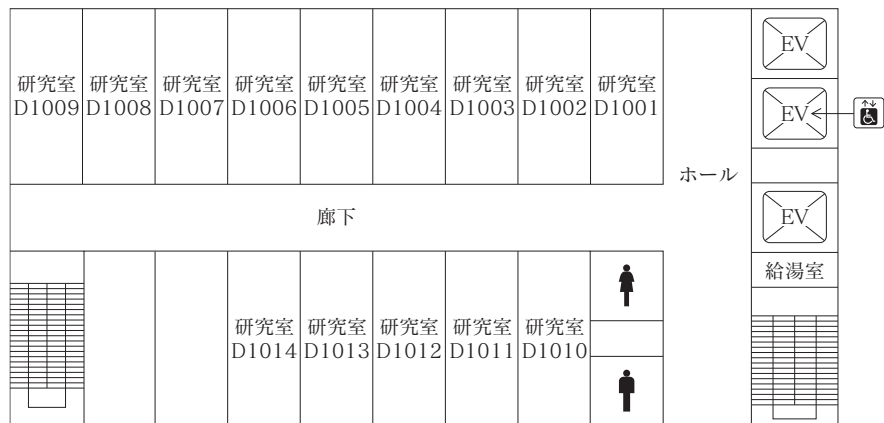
研究室 D1009
研究室 D1008
研究室 D1007
研究室 D1006
研究室 D1005
研究室 D1004
研究室 D1003
研究室 D1002
研究室 D1001

ホール

EV
EV
EV

廊下

給湯室

研究室 D1014
研究室 D1013
研究室 D1012
研究室 D1011
研究室 D1010